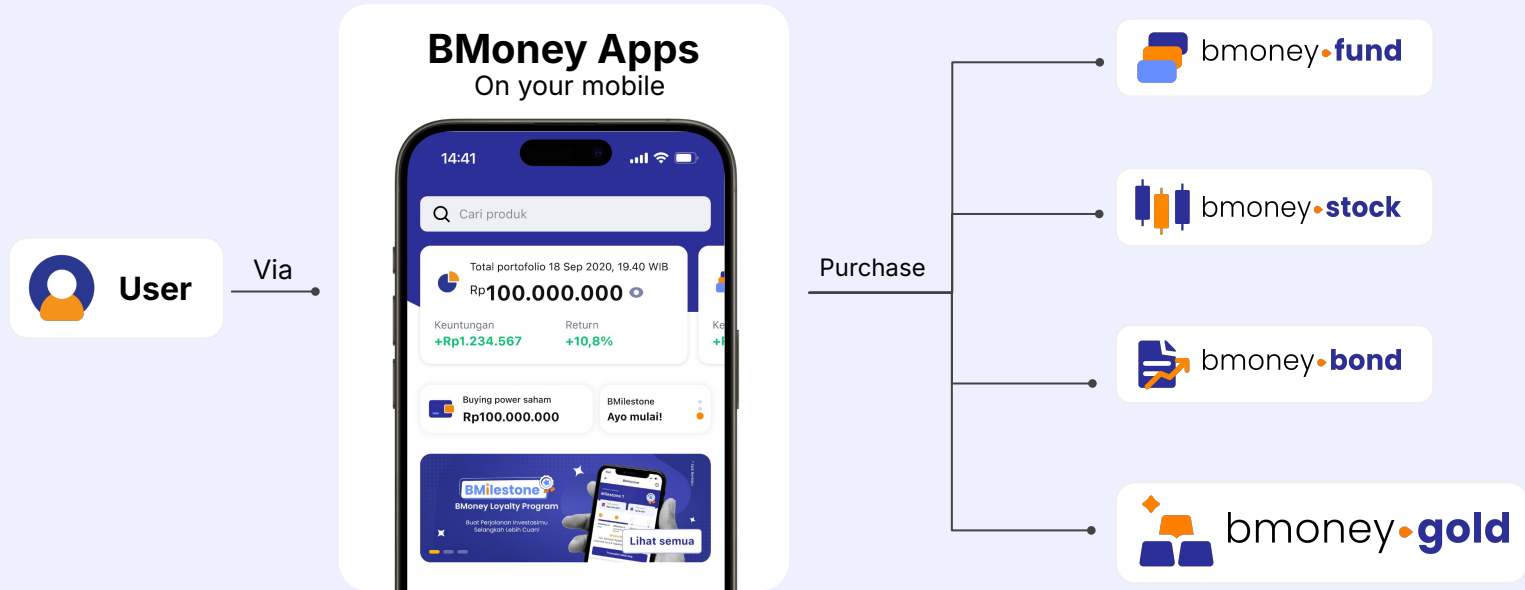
BMoney Apps
On your mobile

User

Via

14:41

Cari produk

Total portofolio 18 Sep 2020, 19.40 WIB
Rp100.000.000

Keuntungan
+Rp1.234.567

Return
+10,8%

Buying power saham
Rp100.000.000

BMilestone
Ayo mulai!

BMilestone
BMoney Loyalty Program
Buat Perjalanan Investasimu Selangkah Lebih Cuan!

Lihat semua

Purchase

bmoney fund

bmoney stock

bmoney bond

bmoney gold